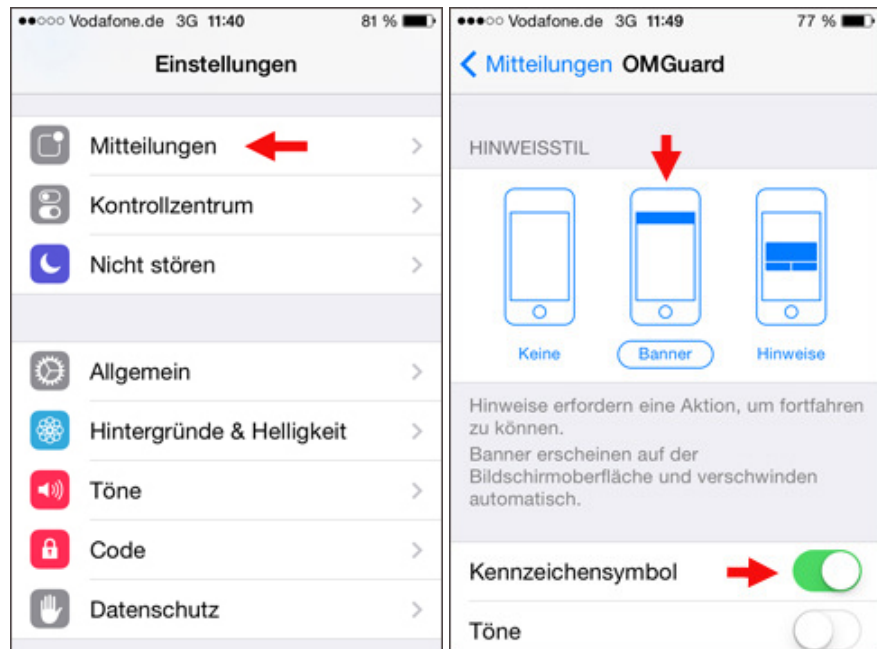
●●○○○ Vodafone.de 3G 11:40 81 %

Einstellungen

Mitteilungen

Kontrollzentrum

Nicht stören

Allgemein

Hintergründe & Helligkeit

Töne

Code

Datenschutz

●●○○○ Vodafone.de 3G 11:49 77 %

Mitteilungen OMGuard

HINWEISSTIL

Keine

Banner

Hinweise

Hinweise erfordern eine Aktion, um fortfahren zu können.
Banner erscheinen auf der Bildschirmoberfläche und verschwinden automatisch.

Kennzeichensymbol

Töne